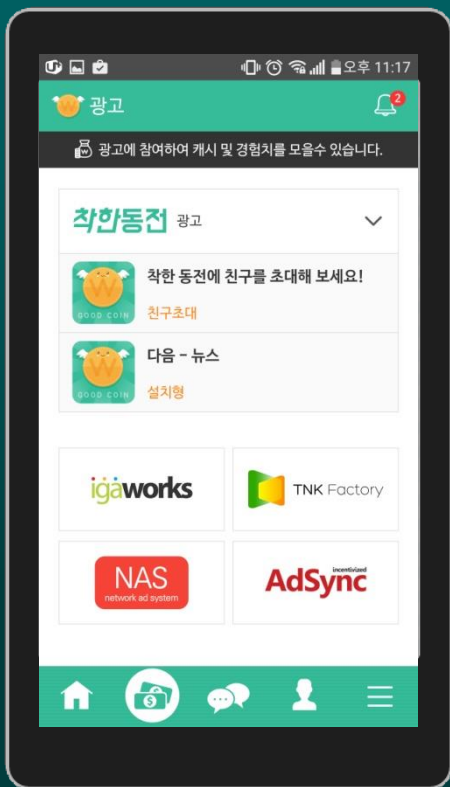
오후 11:17

광고

2

광고에 참여하여 캐시 및 경험치를 모을수 있습니다.

착한동전 광고

GOOD COIN
착한 동전에 친구를 초대해 보세요!
친구초대

GOOD COIN
다음 - 뉴스
설치형

igaworks

TNK Factory

NAS
network ad system

incentivized
AdSync